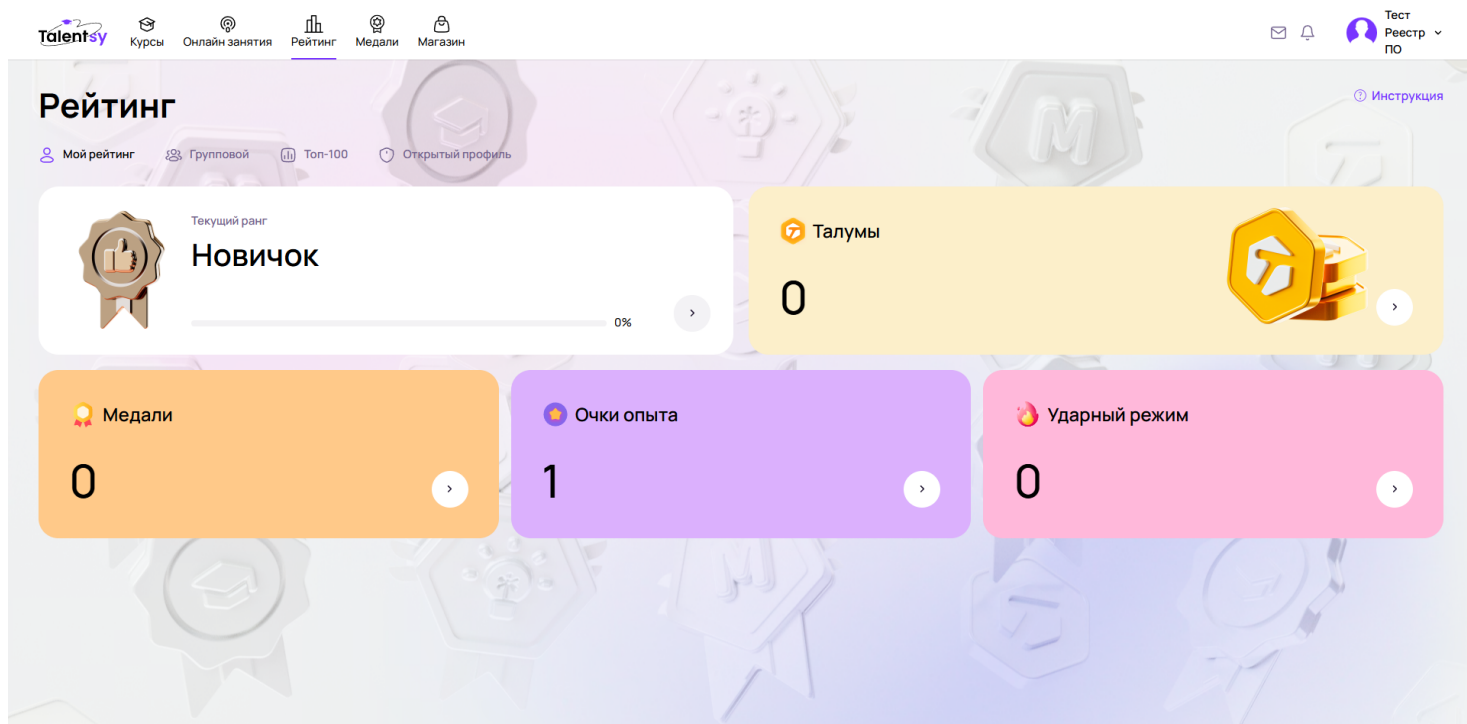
Talentsy Курсы Онлайн занятия Рейтинг Медали Магазин

Тест Реестр ПО

Рейтинг

Инструкция

Мой рейтинг Групповой Топ-100 Открытый профиль

Текущий ранг

Новичок

0%

Талумы

0

Медали

0

Очки опыта

1

Ударный режим

0